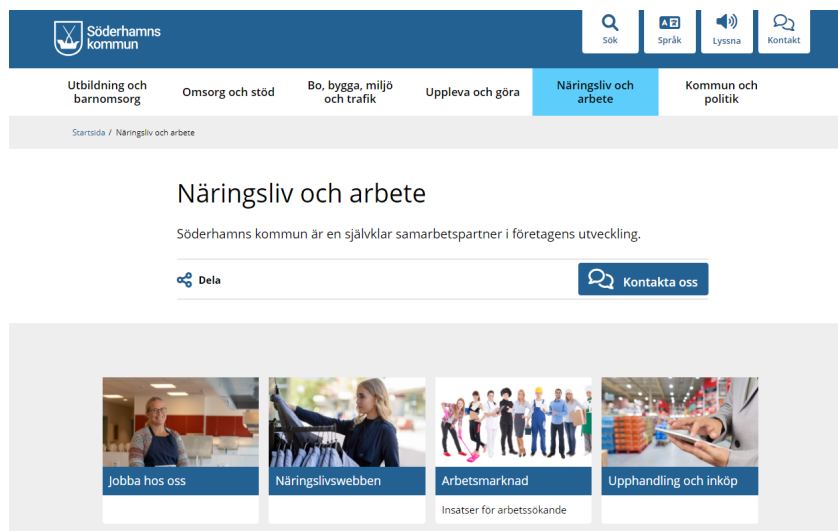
Söderhamns kommun

Sök
Språk
Lyssna
Kontakt

Utbildning och barnomsorg
Omsorg och stöd
Bo, bygga, miljö och trafik
Uppleva och göra
Näringsliv och arbete
Kommun och politik

Startsida / Näringsliv och arbete

Näringsliv och arbete

Söderhamns kommun är en självklar samarbetspartner i företagens utveckling.

Dela

Kontakta oss

Jobba hos oss

Näringslivswebben

Arbetsmarknad
Insatser för arbetssökande

Upphandling och inköp